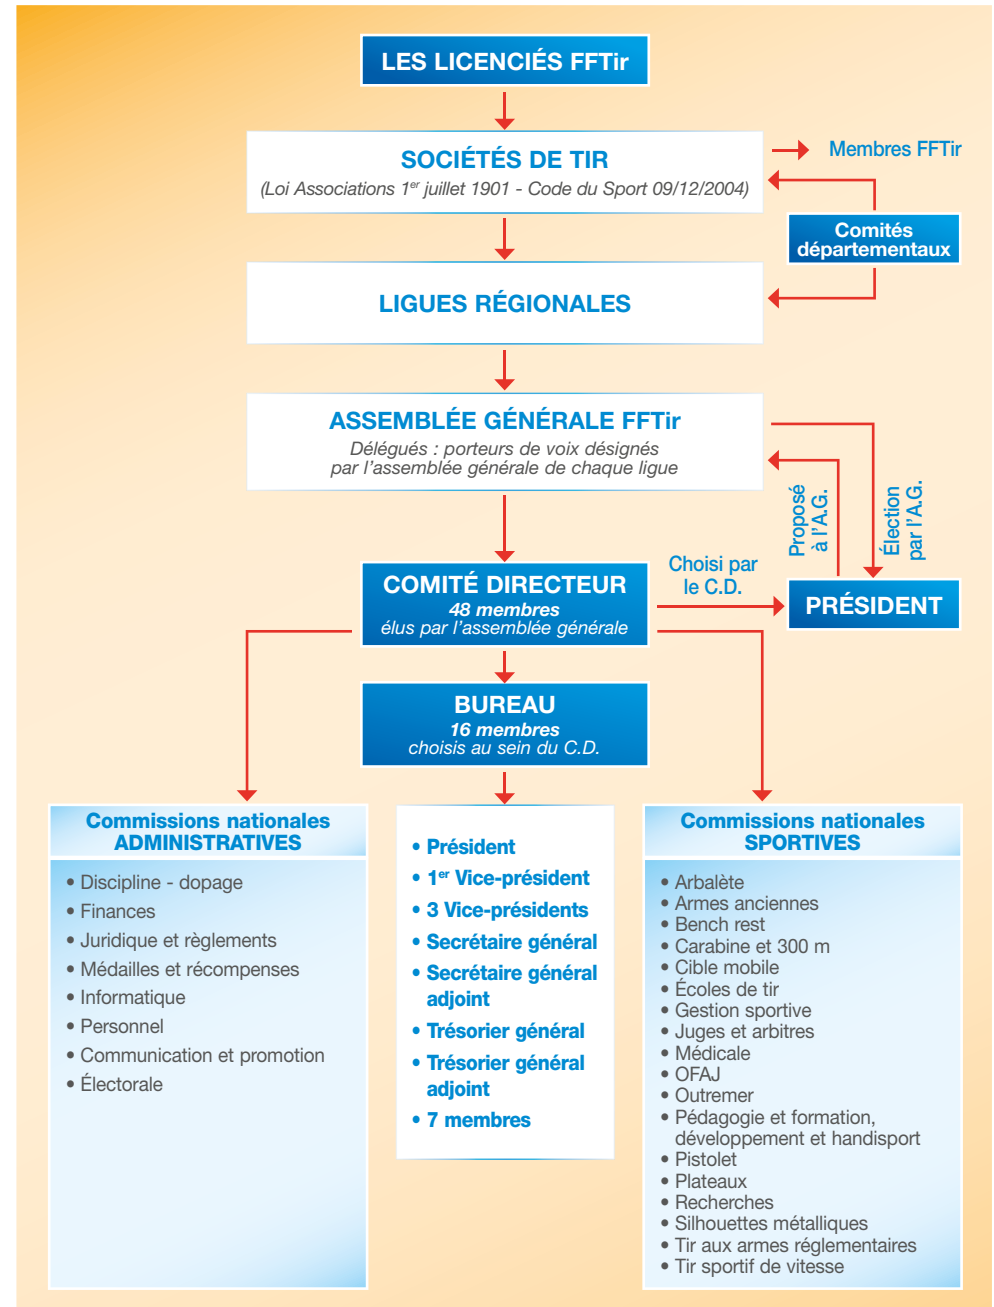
LES LICENCIÉS FFTir

SOCIÉTÉS DE TIR
(Loi Associations 1$^{er}$ juillet 1901 - Code du Sport 09/12/2004)

Membres FFTir

Comités départementaux

LIGUES RÉGIONALES

ASSEMBLÉE GÉNÉRALE FFTir
Délégués : porteurs de voix désignés par l'assemblée générale de chaque ligue

Proposé à l'A.G.

Élection par l'A.G.

COMITÉ DIRECTEUR
48 membres
élus par l'assemblée générale

Choisi par le C.D.

PRÉSIDENT

BUREAU
16 membres
choisis au sein du C.D.

Commissions nationales ADMINISTRATIVES

• Discipline - dopage
• Finances
• Juridique et règlements
• Médailles et récompenses
• Informatique
• Personnel
• Communication et promotion
• Électorale

• Président
• 1$^{er}$ Vice-président
• 3 Vice-présidents
• Secrétaire général
• Secrétaire général adjoint
• Trésorier général
• Trésorier général adjoint
• 7 membres

Commissions nationales SPORTIVES

• Arbalète
• Armes anciennes
• Bench rest
• Carabine et 300 m
• Cible mobile
• Écoles de tir
• Gestion sportive
• Juges et arbitres
• Médicale
• OFAJ
• Outremer
• Pédagogie et formation, développement et handisport
• Pistolet
• Plateaux
• Recherches
• Silhouettes métalliques
• Tir aux armes réglementaires
• Tir sportif de vitesse